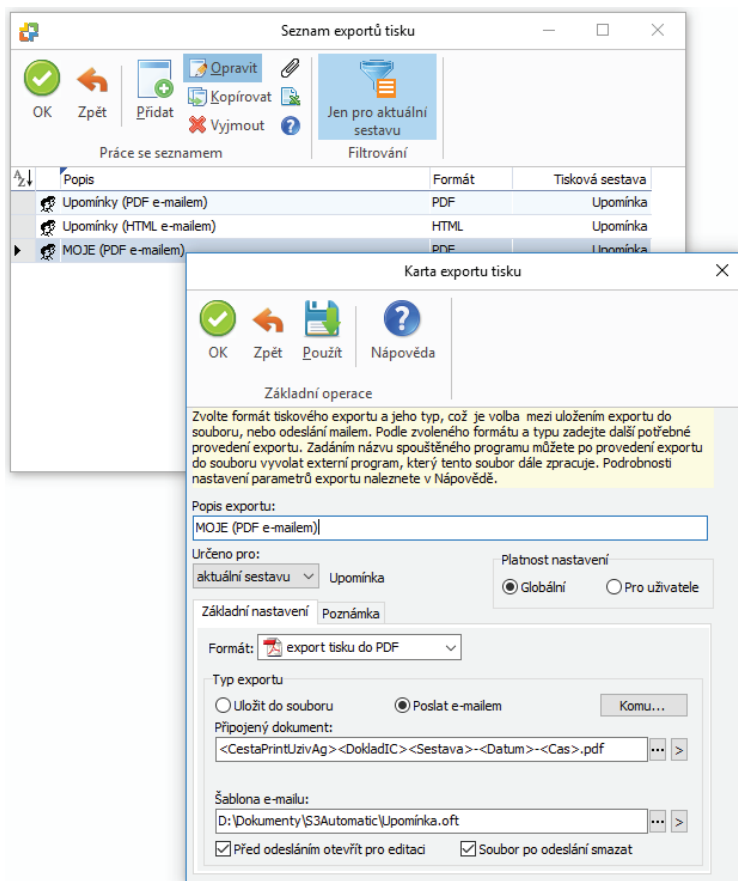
Seznam exportů tisku

OK
Zpět
Přidat
Opravit
Kopírovat
Vyjmout
Jen pro aktuální sestavu
Práce se seznamem
Filtrování

| Popis | Formát | Tisková sestava |
|---|---|---|
| Upomínky (PDF e-mailem) | PDF | Upomínka |
| Upomínky (HTML e-mailem) | HTML | Upomínka |
| MOJE (PDF e-mailem) | PDF | Upomínka |

Karta exportu tisku

OK
Zpět
Použít
Nápověda
Základní operace

Zvolte formát tiskového exportu a jeho typ, což je volba mezi uložením exportu do souboru, nebo odeslání mailem. Podle zvoleného formátu a typu zadejte další potřebné provedení exportu. Zadáním názvu spouštěného programu můžete po provedení exportu do souboru vyvolat externí program, který tento soubor dále zpracuje. Podrobnosti nastavení parametrů exportu naleznete v Nápovědě.

Popis exportu:
MOJE (PDF e-mailem)

Určeno pro:
aktuální sestavu
Upomínka

Platnost nastavení
Globální
Pro uživatele

Základní nastavení
Poznámka

Formát:
export tisku do PDF

Typ exportu
Uložit do souboru
Poslat e-mailem
Komu...

Připojený dokument:
<CestaPrintUzivAg><DokladIC><Sestava>-<Datum>-<Cas>.pdf

Šablona e-mailu:
D:\Dokumenty\S3Automatic\Upomínka.oft

Před odesláním otevřít pro editaci
Soubor po odeslání smazat